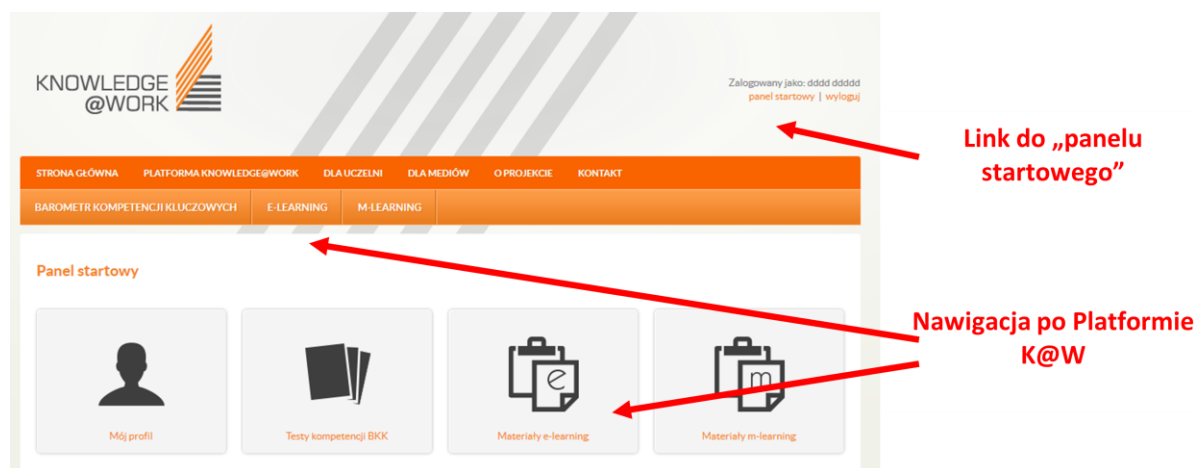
KNOWLEDGE
@WORK

Zalogowany jako: dddd ddddd
panel startowy | wyloguj

Link do „panelu startowego”

STRONA GŁÓWNA PLATFORMA KNOWLEDGE@WORK DLA UCZELNI DLA MEDIÓW O PROJEKCIE KONTAKT

BAROMETR KOMPETENCJI KLUCZOWYCH E-LEARNING M-LEARNING

Panel startowy

Nawigacja po Platformie K@W

e

m

Mój profil

Testy kompetencji BKK

Materiały e-learning

Materiały m-learning